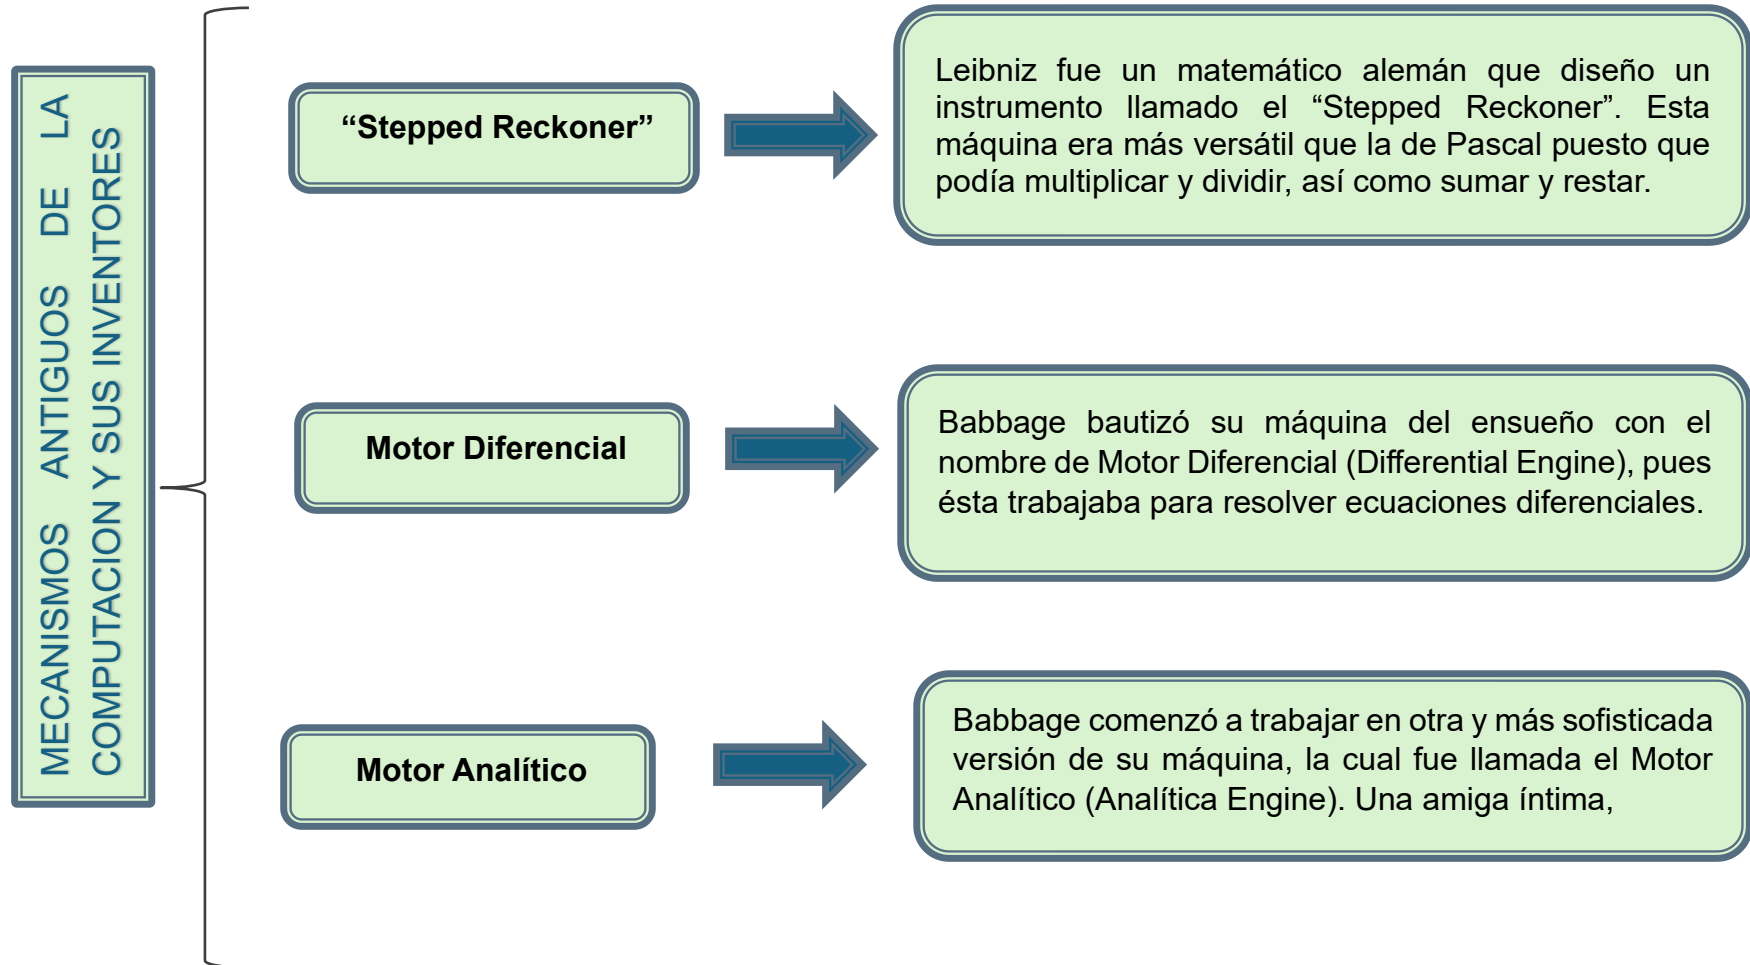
MECANISMOS ANTIGUOS DE LA COMPUTACION Y SUS INVENTORES

“Stepped Reckoner”

Leibniz fue un matemático alemán que diseño un instrumento llamado el “Stepped Reckoner”. Esta máquina era más versátil que la de Pascal puesto que podía multiplicar y dividir, así como sumar y restar.

Motor Diferencial

Babbage bautizó su máquina del ensueño con el nombre de Motor Diferencial (Differential Engine), pues ésta trabajaba para resolver ecuaciones diferenciales.

Motor Analítico

Babbage comenzó a trabajar en otra y más sofisticada versión de su máquina, la cual fue llamada el Motor Analítico (Analítica Engine). Una amiga íntima,